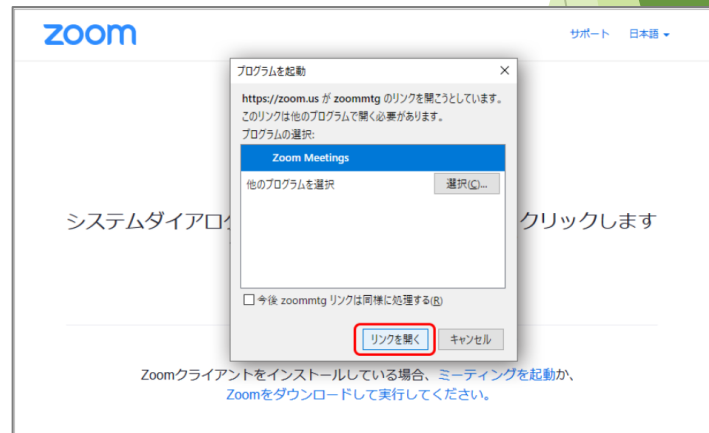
zoom

サポート 日本語

プログラムを起動

https://zoom.us が zoommtg のリンクを開こうとしています。
このリンクは他のプログラムで開く必要があります。
プログラムの選択:

Zoom Meetings

他のプログラムを選択 選択(C)...

今後 zoommtg リンクは同様に処理する(R)

リンクを開く キャンセル

システムダイアログ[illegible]クリックします

Zoomクライアントをインストールしている場合、ミーティングを起動か、
Zoomをダウンロードして実行してください。